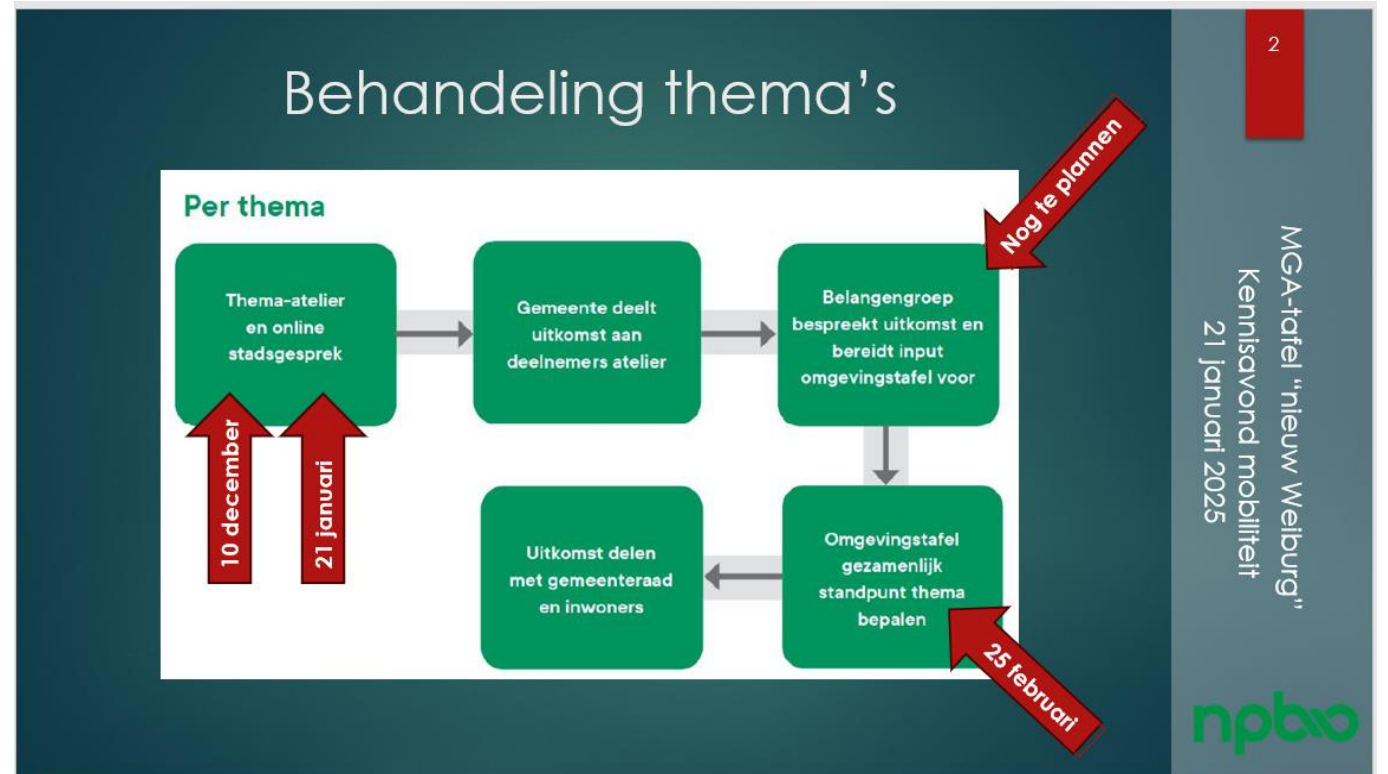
2

Behandeling thema's

Per thema

Thema-atelier en online stadsgesprek

10 december

21 januari

Gemeente deelt uitkomst aan deelnemers atelier

Nog te plannen

Belangengroep bespreekt uitkomst en bereidt input omgevingstafel voor

Omgevingstafel gezamenlijk standpunt thema bepalen

25 februari

Uitkomst delen met gemeenteraad en inwoners

MGA-tafel "nieuw Weiburg"
Kennisavond mobiliteit
21 januari 2025

npbo